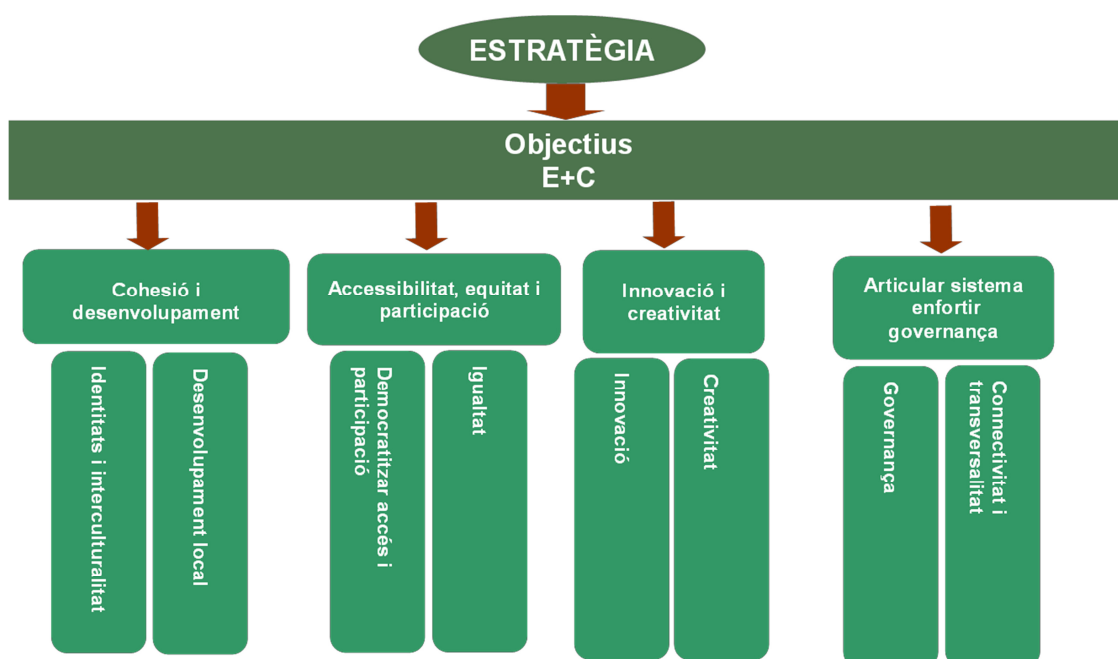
ESTRATÈGIA

Objectius
E+C

Cohesió i desenvolupament

Identitats i interculturalitat

Desenvolupament local

Accessibilitat, equitat i participació

Democratitzar accés i participació

Igualtat

Innovació i creativitat

Innovació

Creativitat

Articular sistema enfortir governança

Governança

Connectivitat i transversalitat